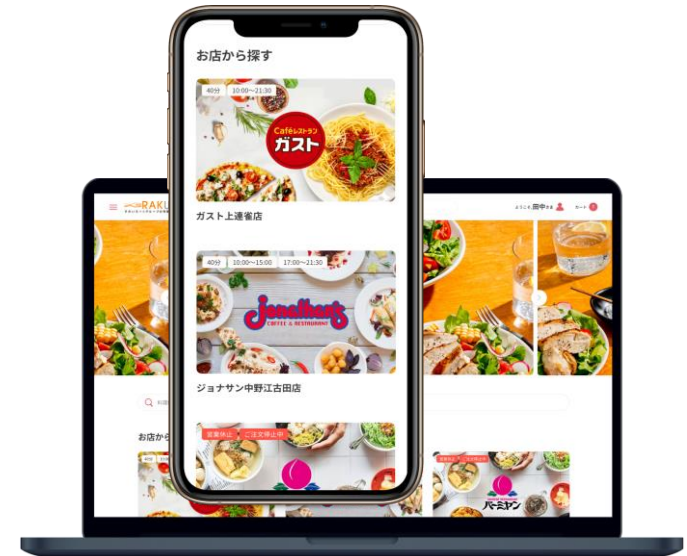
お店から探す

40分 10:00〜21:30

Caféレストラン
ガスト

ガスト上連雀店

40分 10:00〜15:00 17:00〜21:30

Jonathan's
COFFEE & RESTAURANT

ジョナサン中野江古田店

営業休止 ご注文停止中

RAKU

ようこそ 田中さま

カート

お店から

バーミヤン